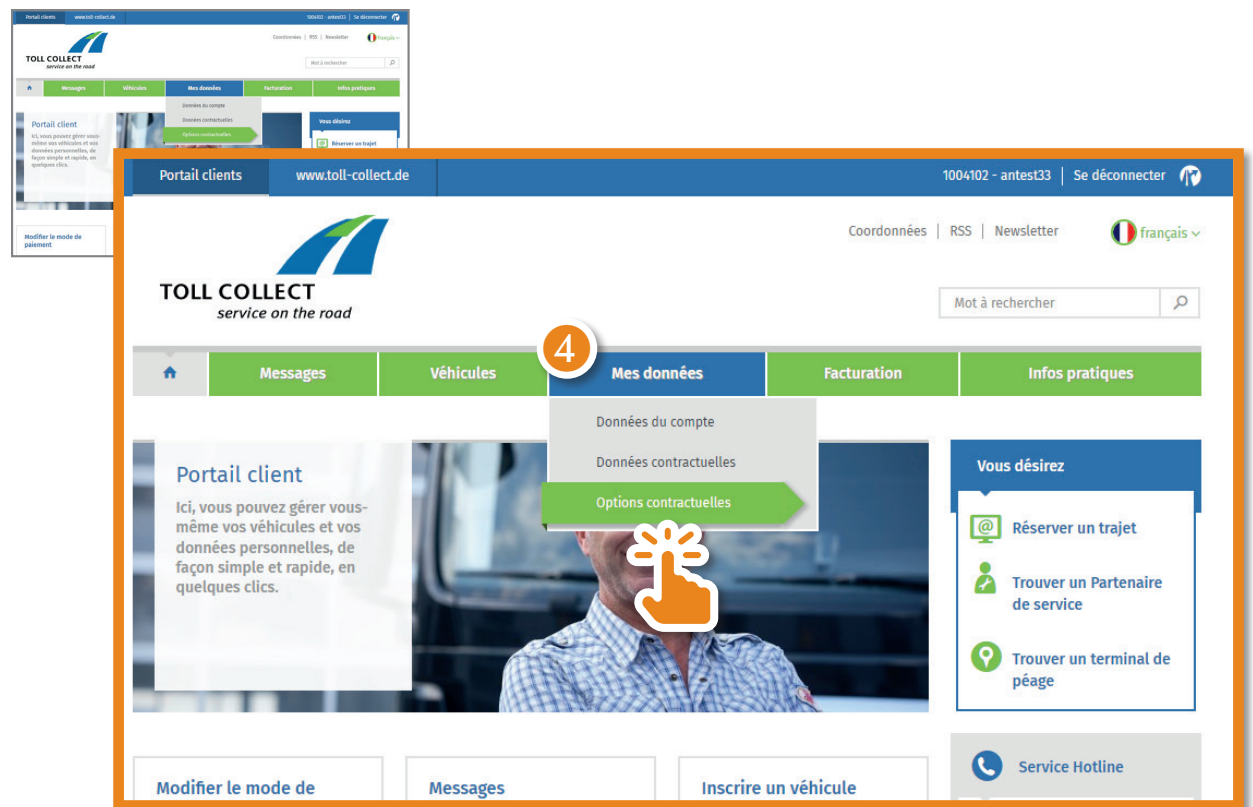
Portail clients www.toll-collect.de 1004102 - antest33 Se déconnecter

Coordonnées | RSS | Newsletter français

TOLL COLLECT
service on the road

Mot à rechercher

Messages Véhicules Mes données Facturation Infos pratiques

Données du compte
Données contractuelles
Options contractuelles

Portail client
Ici, vous pouvez gérer vous-même vos véhicules et vos données personnelles, de façon simple et rapide, en quelques clics.

Vous désirez
Réserver un trajet

Modifier le mode de paiement

Portail clients www.toll-collect.de 1004102 - antest33 Se déconnecter

Coordonnées | RSS | Newsletter français

TOLL COLLECT
service on the road

Mot à rechercher

4

Messages Véhicules Mes données Facturation Infos pratiques

Données du compte
Données contractuelles
Options contractuelles

Portail client
Ici, vous pouvez gérer vous-même vos véhicules et vos données personnelles, de façon simple et rapide, en quelques clics.

Vous désirez
Réserver un trajet
Trouver un Partenaire de service
Trouver un terminal de péage

Service Hotline

Modifier le mode de
Messages
Inscrire un véhicule